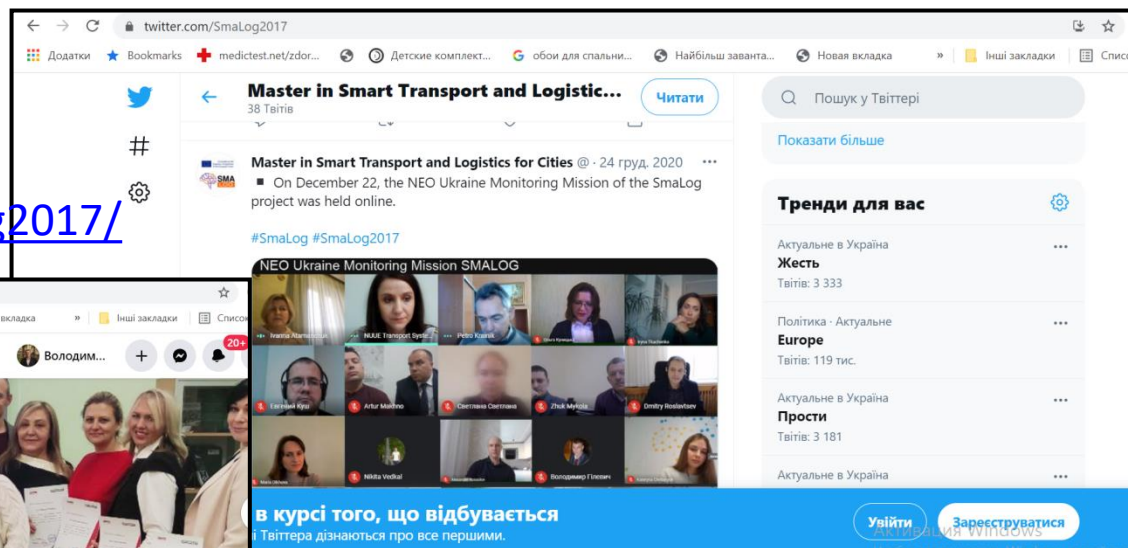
twitter.com/SmaLog2017

Додатки Bookmarks medictest.net/zdor... Детские комплект... обои для спальни... Найбільш заванта... Новая вкладка » Інші закладки Списо

Master in Smart Transport and Logistic...
38 Твітів
Читати

Пошук у Твіттері

Показати більше

Master in Smart Transport and Logistics for Cities @ · 24 груд. 2020
■ On December 22, the NEO Ukraine Monitoring Mission of the SmaLog project was held online.

#SmaLog #SmaLog2017

NEO Ukraine Monitoring Mission SMALOG

Ivanna Afanasieva NUUE Transport Syste... Petro Kravik Artur Makhno Светлана Светлана Zhuk Mykola Dmitry Roslavtsev Nikita Vedkal Володимир Гілевич

Тренди для вас

Актуальне в Україна
Жесть
Твітів: 3 333

Політика · Актуальне
Europe
Твітів: 119 тис.

Актуальне в Україна
Прости
Твітів: 3 181

Актуальне в Україна

g2017/

вкладка » Інші закладки Списо
Володим... 20+

в курсі того, що відбувається
і Твіттера дізнаються про все першими.
Увійти Зареєструватися
Активація Windows